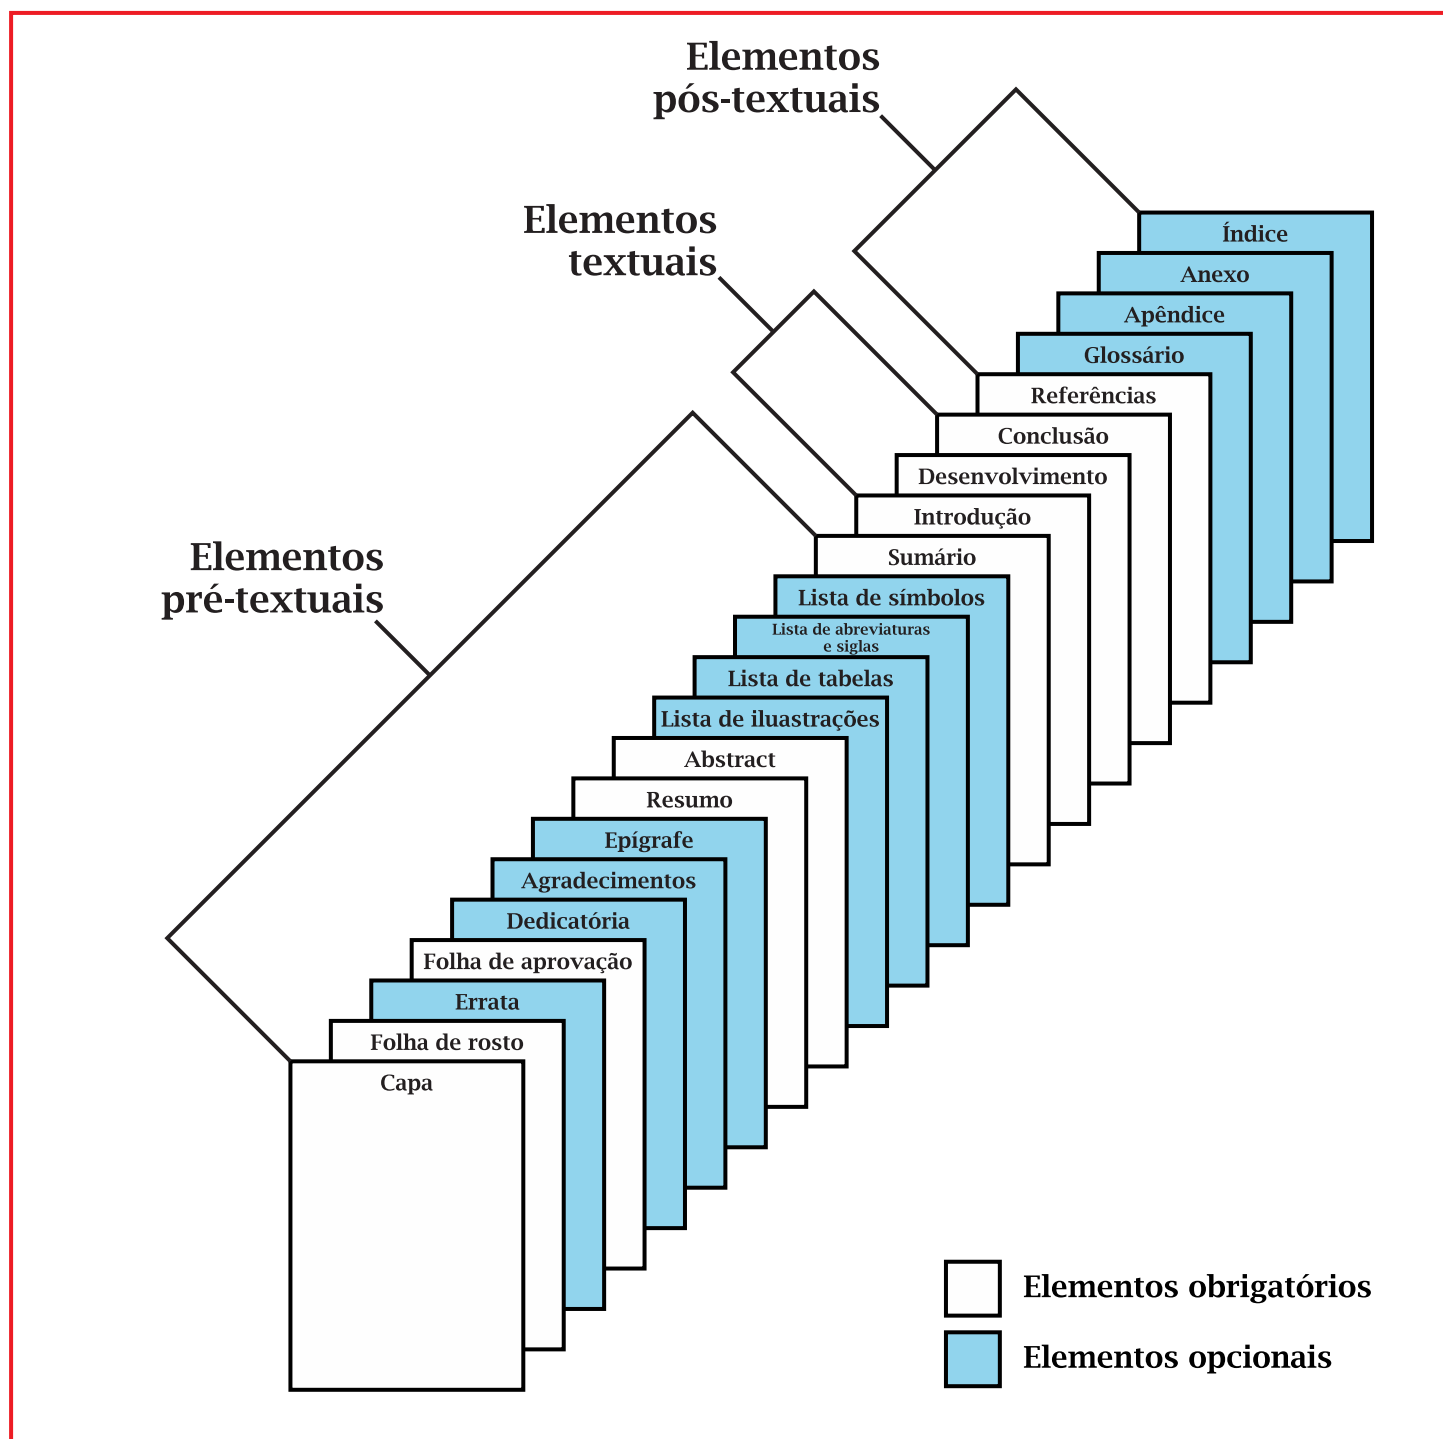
Elementos pós-textuais

Elementos textuais

Elementos pré-textuais

Índice
Anexo
Apêndice
Glossário
Referências
Conclusão
Desenvolvimento
Introdução
Sumário
Lista de símbolos
Lista de abreviaturas e siglas
Lista de tabelas
Lista de ilustrações
Abstract
Resumo
Epígrafe
Agradecimentos
Dedicatória
Folha de aprovação
Errata
Folha de rosto
Capa

Elementos obrigatórios
Elementos opcionais